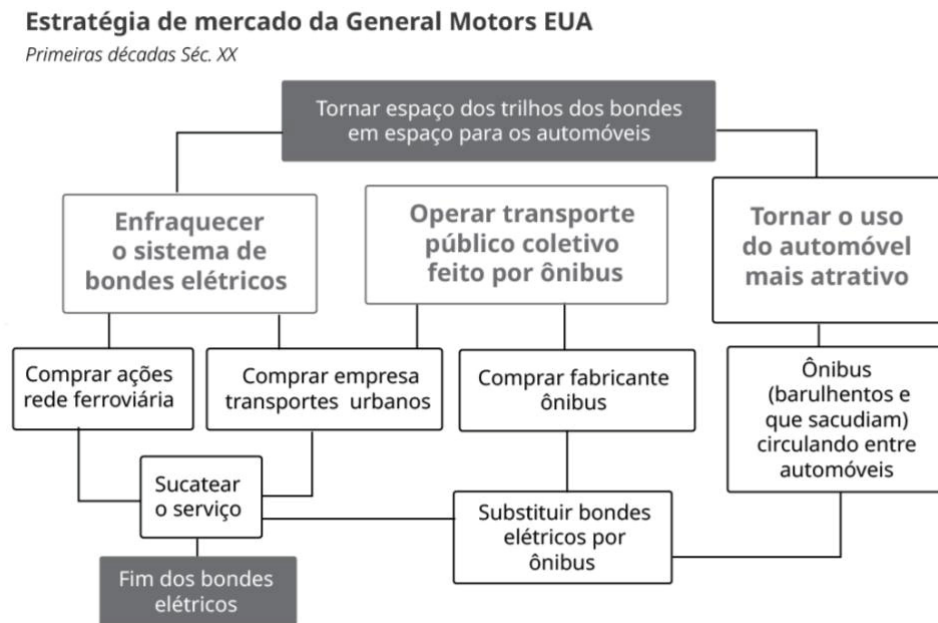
Estratégia de mercado da General Motors EUA
Primeiras décadas Séc. XX

Tornar espaço dos trilhos dos bondes em espaço para os automóveis

Enfraquecer o sistema de bondes elétricos

Operar transporte público coletivo feito por ônibus

Tornar o uso do automóvel mais atrativo

Comprar ações rede ferroviária

Comprar empresa transportes urbanos

Comprar fabricante ônibus

Ônibus (barulhentos e que sacudiam) circulando entre automóveis

Sucatear o serviço

Substituir bondes elétricos por ônibus

Fim dos bondes elétricos